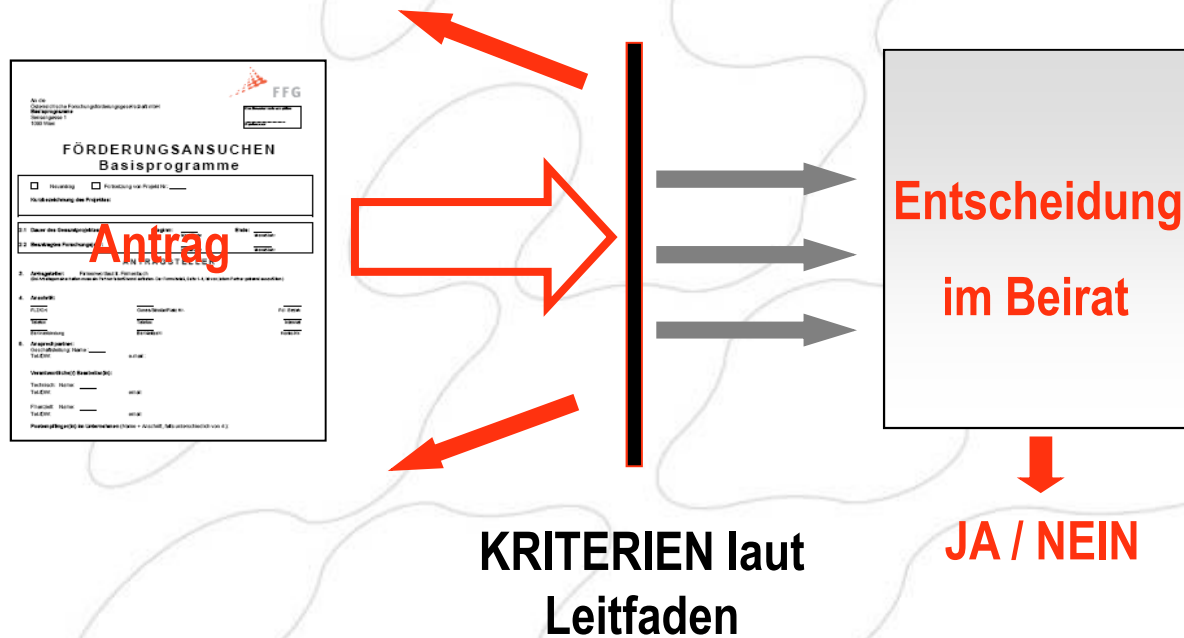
FFG

An die
Österreichische Forschungsförderungsgesellschaft mbH
Basisprogramme
Sensengasse 1
1090 Wien

FÖRDERUNGSANSUCHEN
Basisprogramme

Neuantrag Fortsetzung von Projekt Nr.:

Kurzbezeichnung des Projektes:

Antrag

ANTRAGSTELLER

2. Antragsteller:

4. Anschrift:

5. Ansprechpartner:

Verantwortliche(r) Bearbeiter(in):

Technisch: Name:
Tel./DW

Finanziell: Name:
Tel./DW

Postempfänger(in) im Unternehmen

Entscheidung

im Beirat

JA / NEIN

KRITERIEN laut Leitfaden